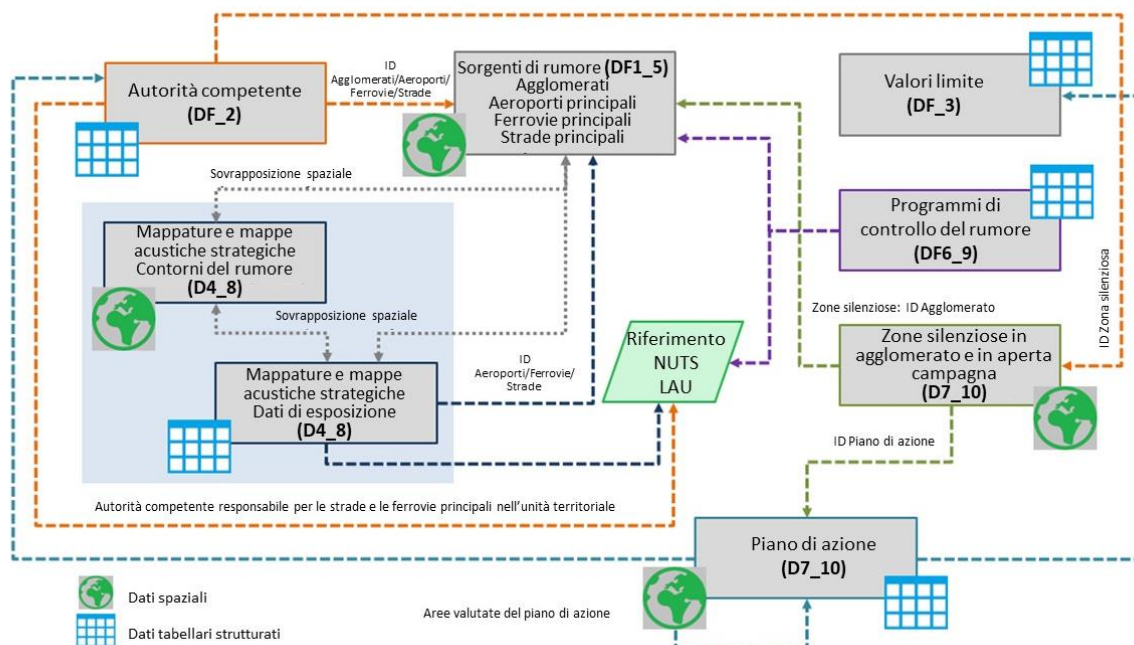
Autorità competente
(DF_2)

ID Agglomerati/Aeroporti/ Ferrovie/Strade

Sorgenti di rumore (DF1_5)
Agglomerati
Aeroporti principali
Ferrovie principali
Strade principali

Valori limite
(DF_3)

Sovrapposizione spaziale

Mappature e mappe acustiche strategiche
Contorni del rumore
(D4_8)

Programmi di controllo del rumore
(DF6_9)

ID Zona silenziosa

Sovrapposizione spaziale

Zone silenziose: ID Agglomerato

Riferimento
NUTS
LAU

ID Aeroporti/Ferrovie/ Strade

Mappature e mappe acustiche strategiche
Dati di esposizione
(D4_8)

Zone silenziose in agglomerato e in aperta campagna
(D7_10)

ID Piano di azione

Autorità competente responsabile per le strade e le ferrovie principali nell'unità territoriale

Piano di azione
(D7_10)

Dati spaziali

Dati tabellari strutturati

Aree valutate del piano di azione